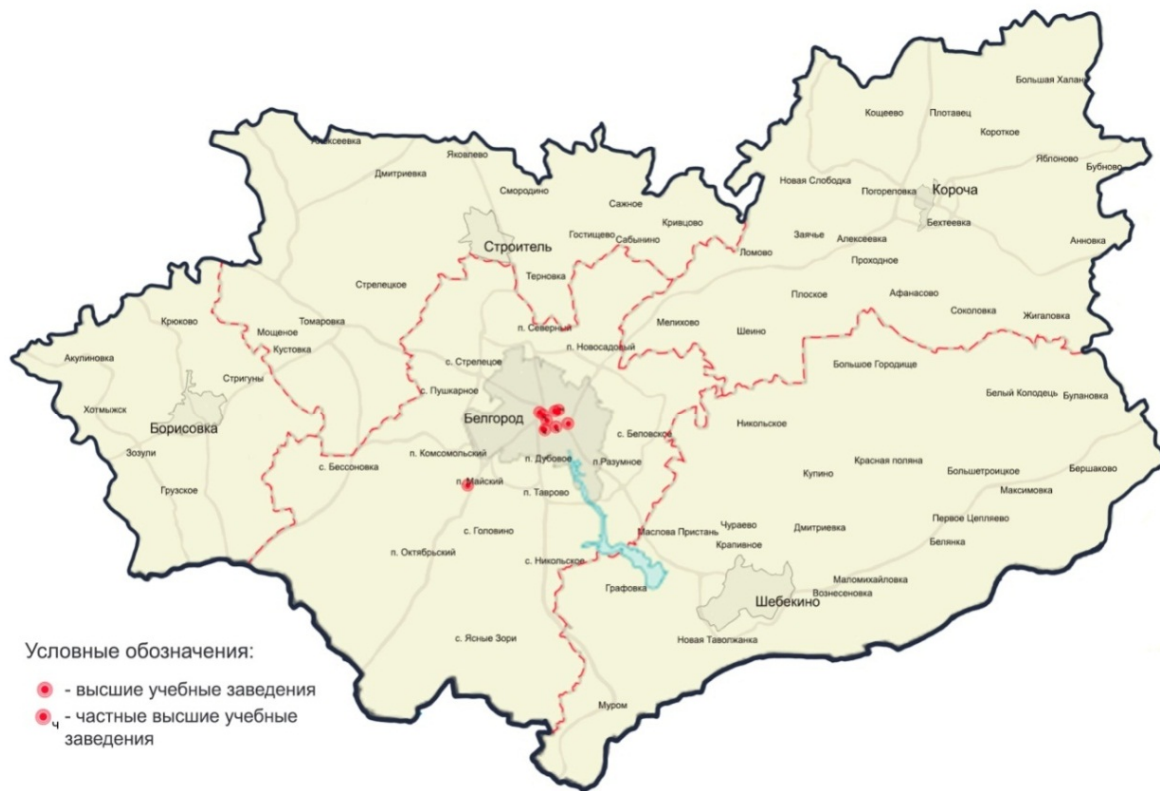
Алексеевка
Яковлево
Дмитриевка
Смородино
Сажное
Кривцово
Гостищево
Сабынино
Строитель
Терновка
Стрелецкое
Томаровка
Крюково
Мощеное
Кустовка
Акулиновка
Стригуны
Хотмыжск
Борисовка
Зозули
Грузское
п. Северный
п. Новосадовый
с. Стрелецое
с. Пушкарное
Белгород
с. Беловское
п. Комсомольский
п. Дубовое
п. Разумное
с. Бессоновка
п. Майский
п. Таврово
с. Головино
п. Октябрьский
с. Никольское
Маслова Пристань
Графовка
с. Ясные Зори
Новая Таволжанка
Муром
Большая Халань
Кощеево
Плотавец
Короткое
Яблоново
Бубново
Новая Слободка
Погореловка
Короча
Бехтеевка
Заячье
Алексеевка
Ломово
Анновка
Проходное
Плоское
Афанасово
Соколовка
Жигаловка
Мелихово
Шеино
Большое Городище
Белый Колодецъ
Булановка
Никольское
Купино
Красная поляна
Большетроицкое
Бершаково
Максимовка
Чураево
Дмитриевка
Первое Цепляево
Крапивное
Белянка
Маломихайловка
Вознесеновка
Шебекино

Условные обозначения:
- высшие учебные заведения
ч - частные высшие учебные заведения